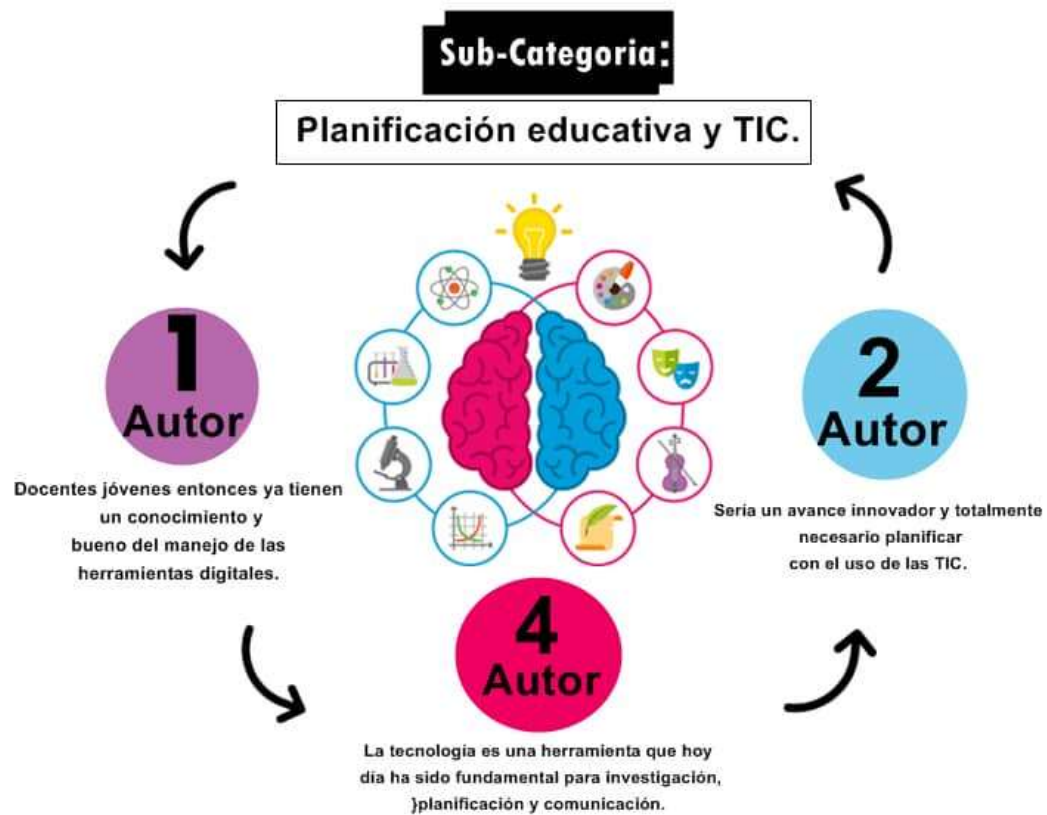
Sub-Categoria:

Planificación educativa y TIC.

1
Autor

Docentes jóvenes entonces ya tienen un conocimiento y bueno del manejo de las herramientas digitales.

2
Autor

Seria un avance innovador y totalmente necesario planificar con el uso de las TIC.

4
Autor

La tecnología es una herramienta que hoy día ha sido fundamental para investigación, }planificación y comunicación.